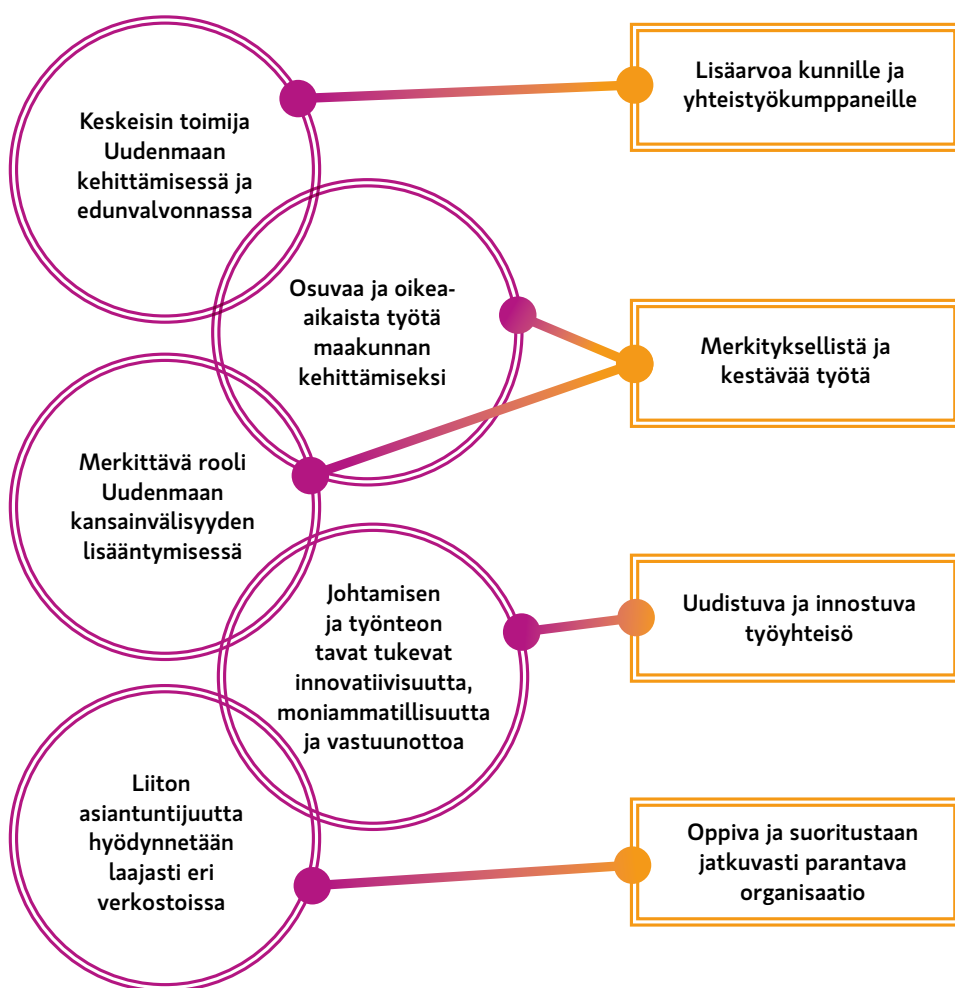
Keskeisin toimija Uudenmaan kehittämisessä ja edunvalvonnassa

Lisäarvoa kunnille ja yhteistyökumppaneille

Osuvaa ja oikea-aikaista työtä maakunnan kehittämiseksi

Merkityksellistä ja kestävää työtä

Merkittävä rooli Uudenmaan kansainvälisyyden lisääntymisessä

Johtamisen ja työnteon tavat tukevat innovatiivisuutta, moniammatillisuutta ja vastuunottoa

Uudistuva ja innostuva työyhteisö

Liiton asiantuntijuutta hyödynnetään laajasti eri verkostoissa

Oppiva ja suoritustaan jatkuvasti parantava organisaatio